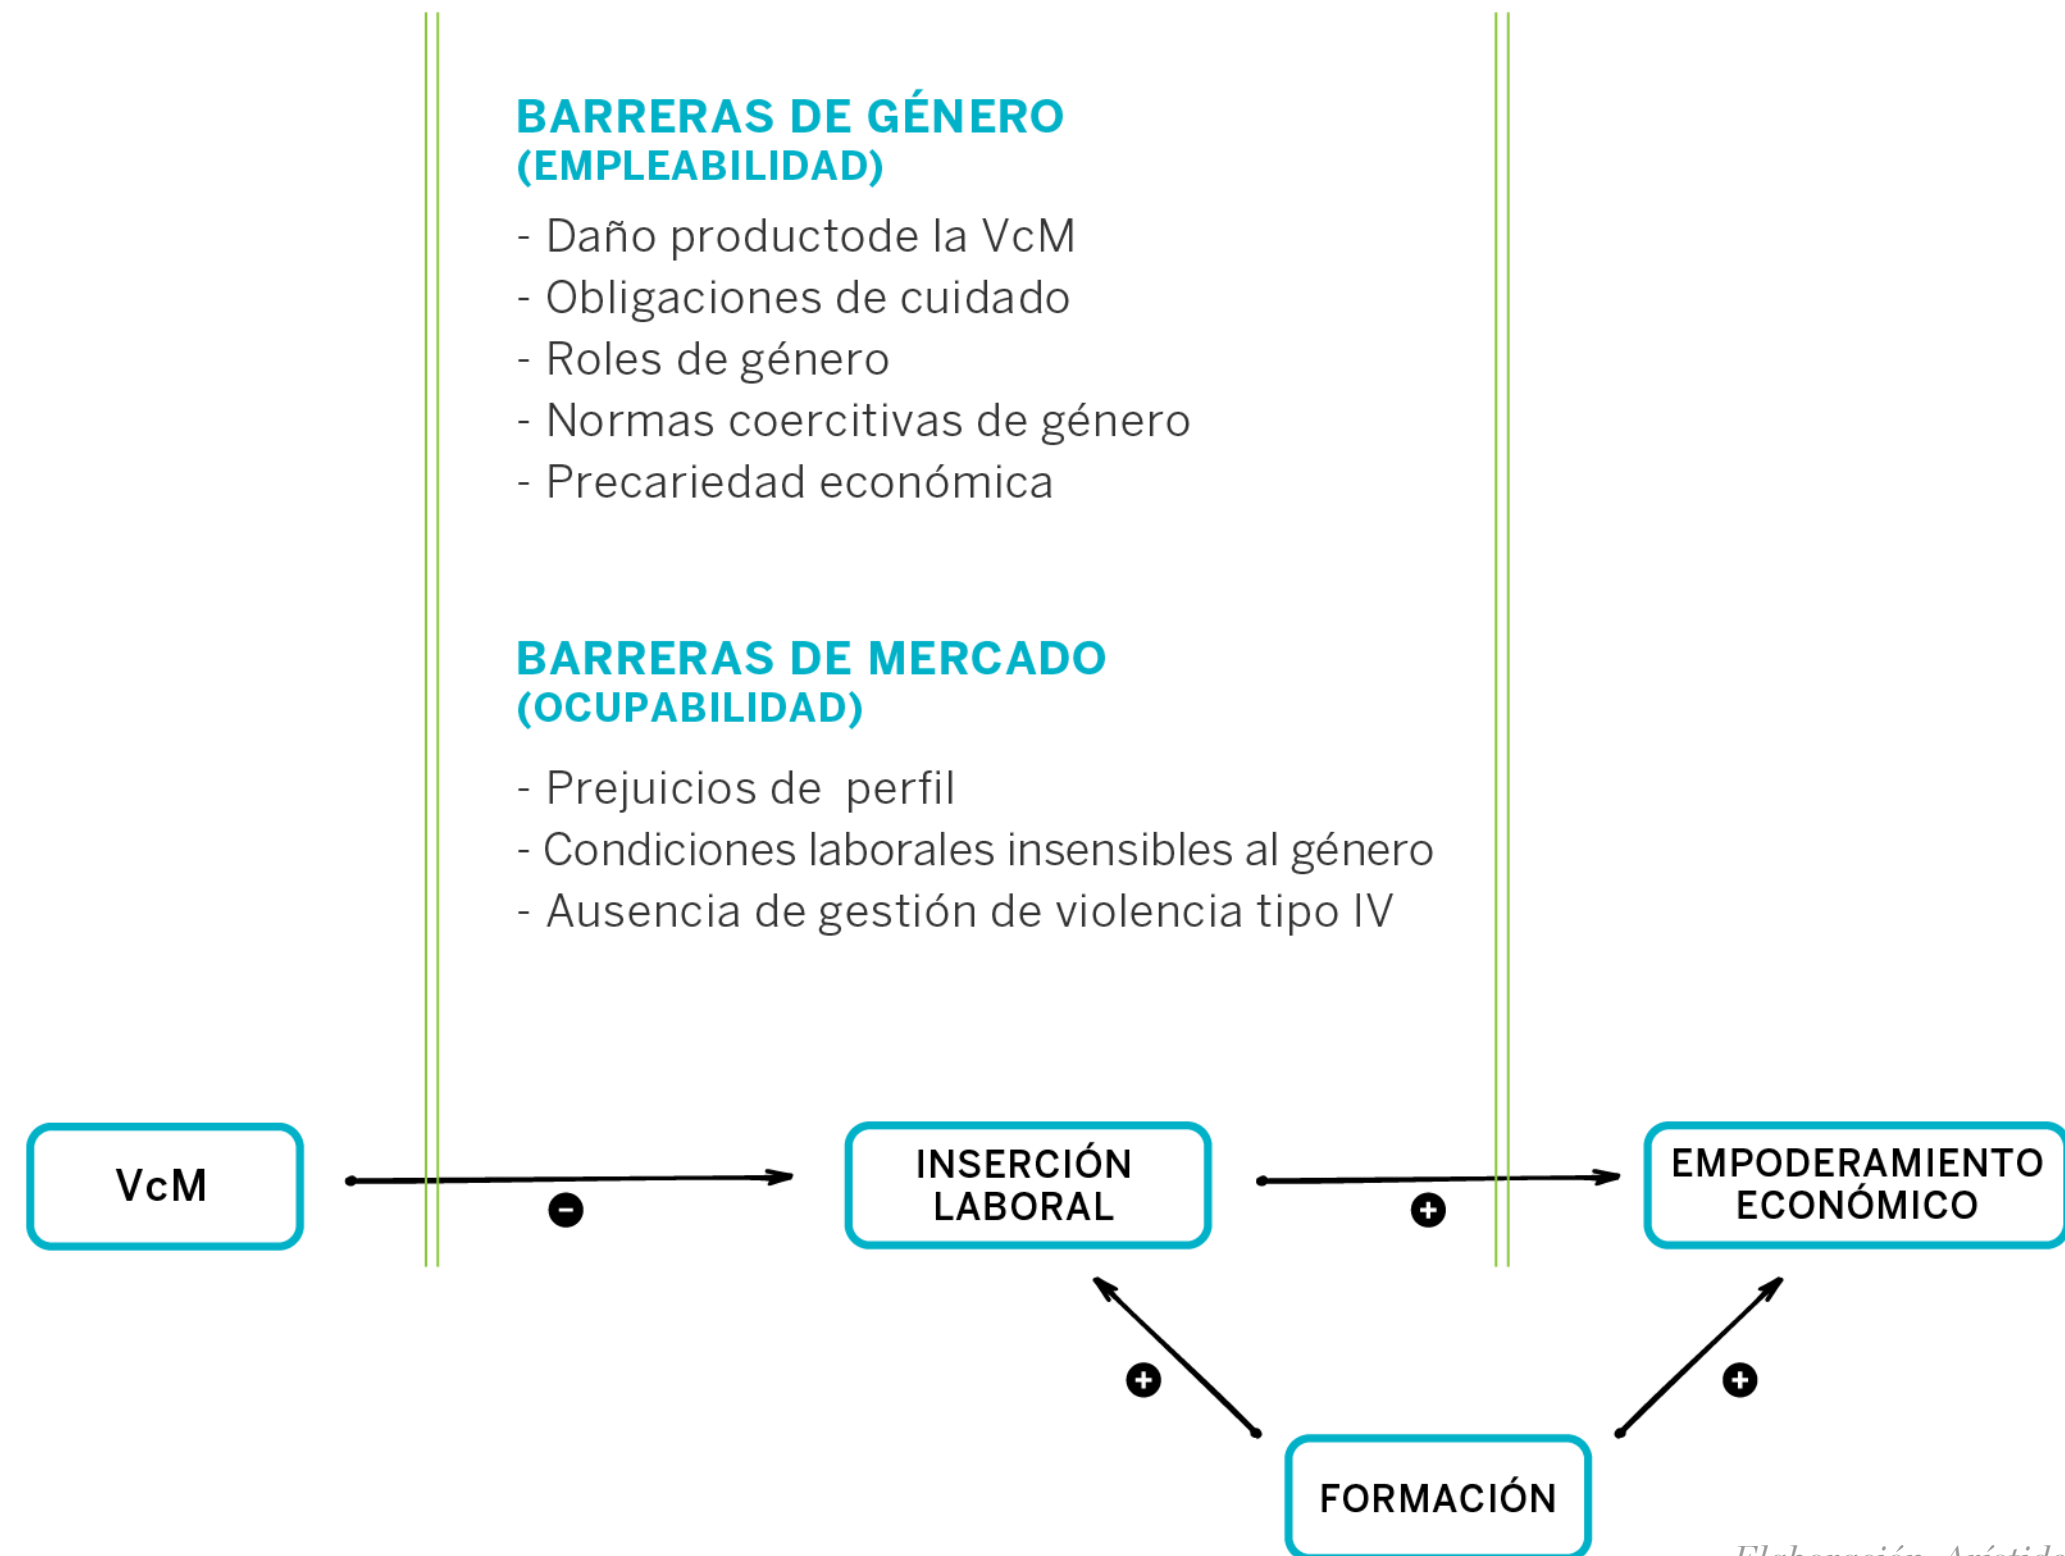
BARRERAS DE GÉNERO
(EMPLEABILIDAD)

- Daño productode la VcM
- Obligaciones de cuidado
- Roles de género
- Normas coercitivas de género
- Precariedad económica

BARRERAS DE MERCADO
(OCUPABILIDAD)

- Prejuicios de perfil
- Condiciones laborales insensibles al género
- Ausencia de gestión de violencia tipo IV

VcM

−

INSERCIÓN LABORAL

+

EMPODERAMIENTO ECONÓMICO

+

+

FORMACIÓN

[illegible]